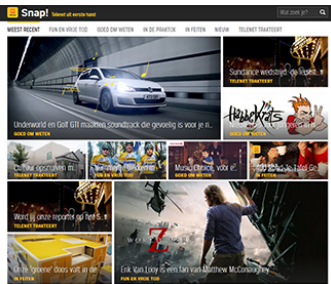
Snap! Telenet uit eerste hand

Wat zoek je?

MEEST RECENT FUN EN VRIJE TIJD GOED OM WETEN IN DE PRAKTIJK IN FEITEN NIEUW TELENET TRAKTEERT

Underworld en Golf GTI maakten soundtrack die geluid van je...
GOED OM WETEN

Sundance wedstrijd: de nieuwe
TELENET TRAKTEERT

Hazekrats
GOED OM WETEN

Cultuur opsnuiven in...
TELENET TRAKTEERT

FUN EN VRIJE TIJD

Music Dance, voor...
GOED OM WETEN

IN FEITEN

Word jij onze reporter op het...
TELENET TRAKTEERT

Z

Erik Van Looy is een fan van Matthew McConaughey
FUN EN VRIJE TIJD

Uw 'groene' doos valt in de...
IN FEITEN